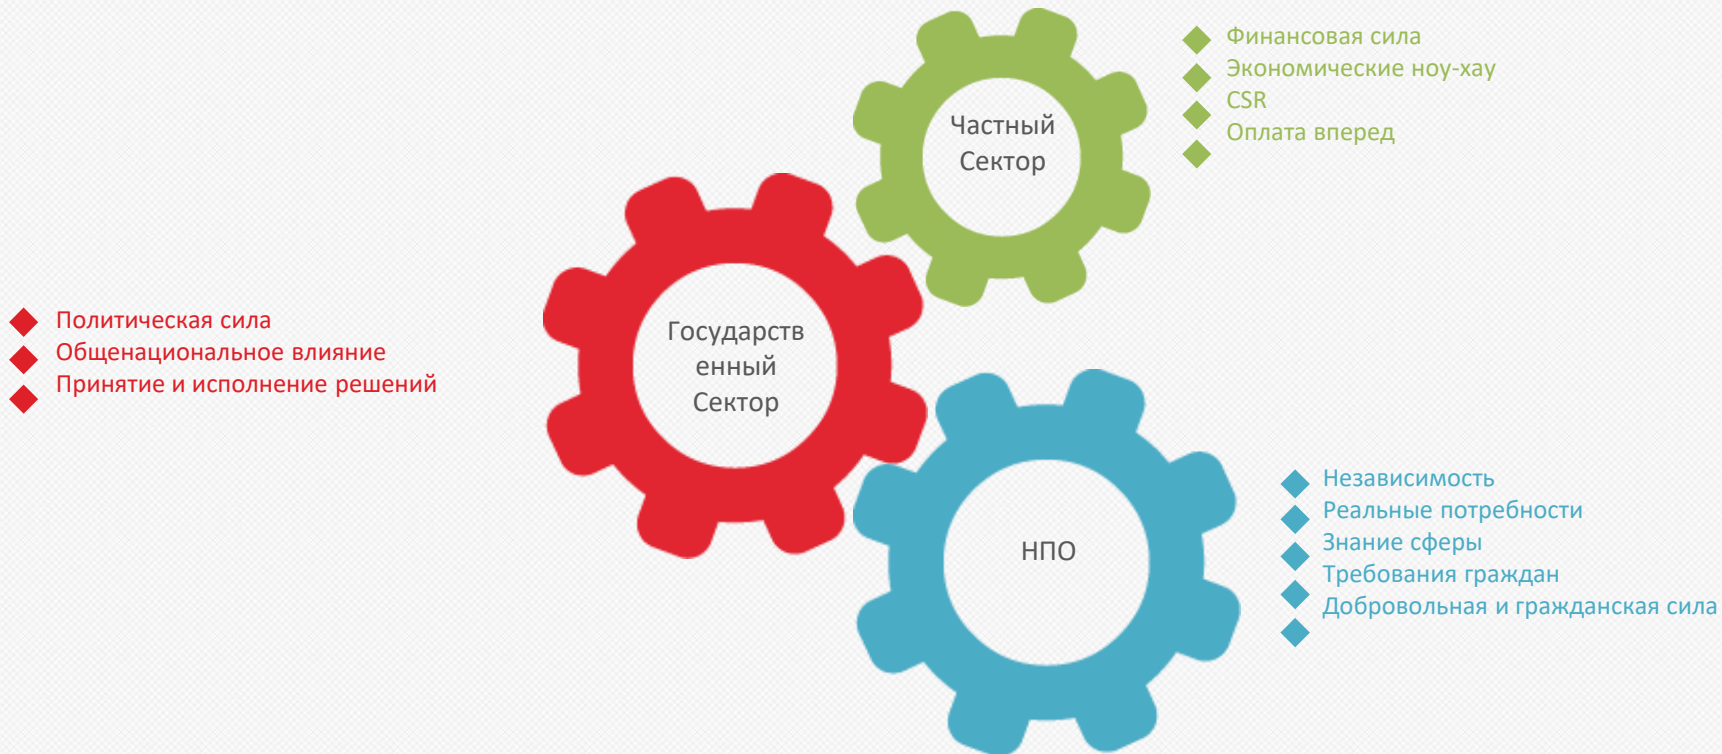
Частный Сектор

Финансовая сила
Экономические ноу-хау
CSR
Оплата вперед

Политическая сила
Общенациональное влияние
Принятие и исполнение решений

Государственный Сектор

НПО

Независимость
Реальные потребности
Знание сферы
Требования граждан
Добровольная и гражданская сила